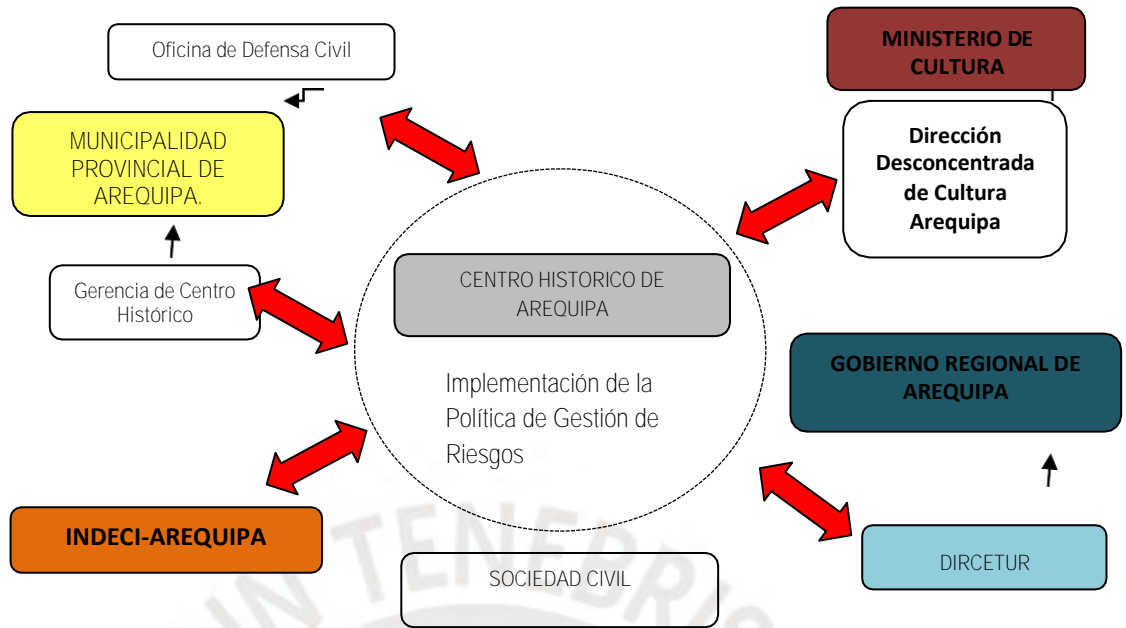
Oficina de Defensa Civil

MINISTERIO DE CULTURA

MUNICIPALIDAD PROVINCIAL DE AREQUIPA.

Dirección Desconcentrada de Cultura Arequipa

Gerencia de Centro Histórico

CENTRO HISTORICO DE AREQUIPA

Implementación de la Política de Gestión de Riesgos

GOBIERNO REGIONAL DE AREQUIPA

INDECI-AREQUIPA

SOCIEDAD CIVIL

DIRCETUR